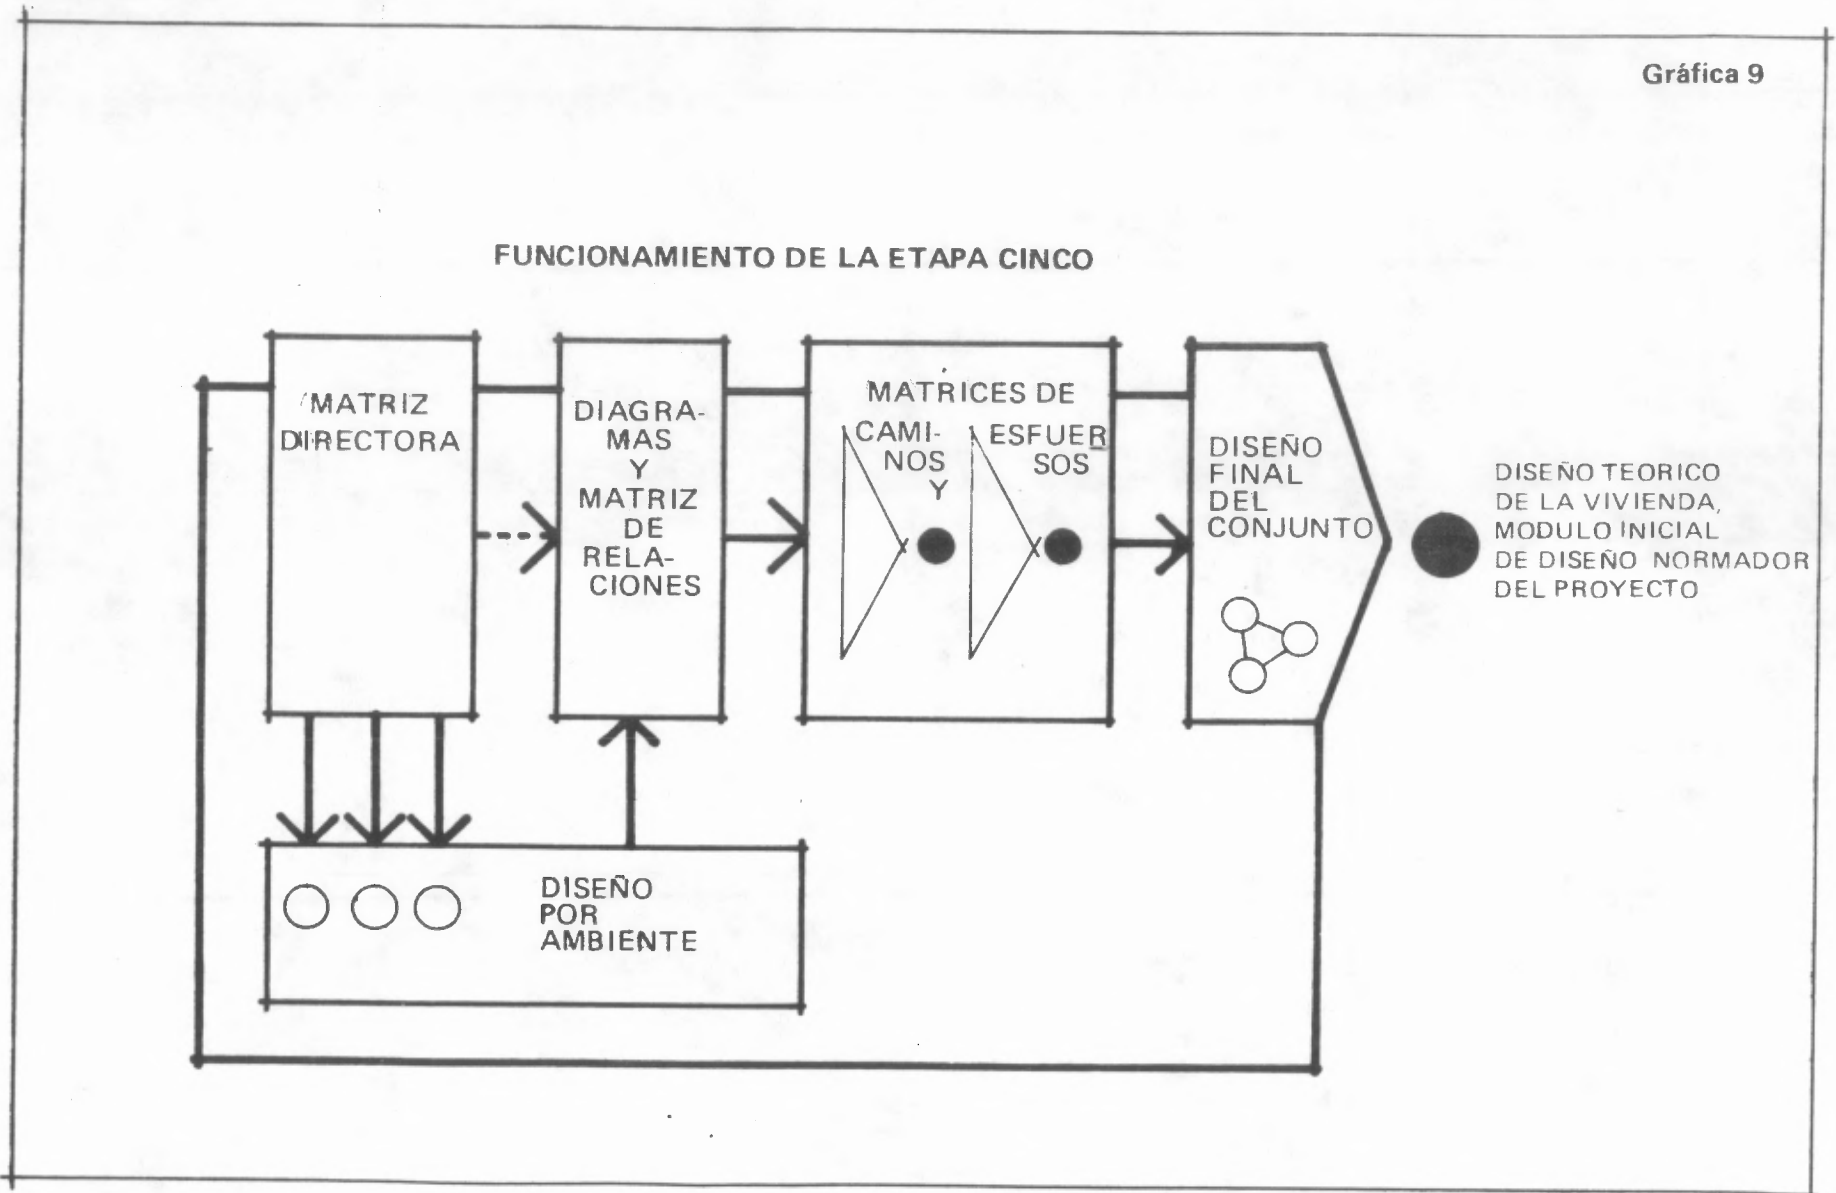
Gráfica 9

FUNCIONAMIENTO DE LA ETAPA CINCO

MATRIZ DIRECTORA

DIAGRAMAS Y MATRIZ DE RELACIONES

MATRICES DE CAMINOS Y ESFUERSOS

DISEÑO FINAL DEL CONJUNTO

DISEÑO TEORICO DE LA VIVIENDA, MODULO INICIAL DE DISEÑO NORMADOR DEL PROYECTO

DISEÑO POR AMBIENTE